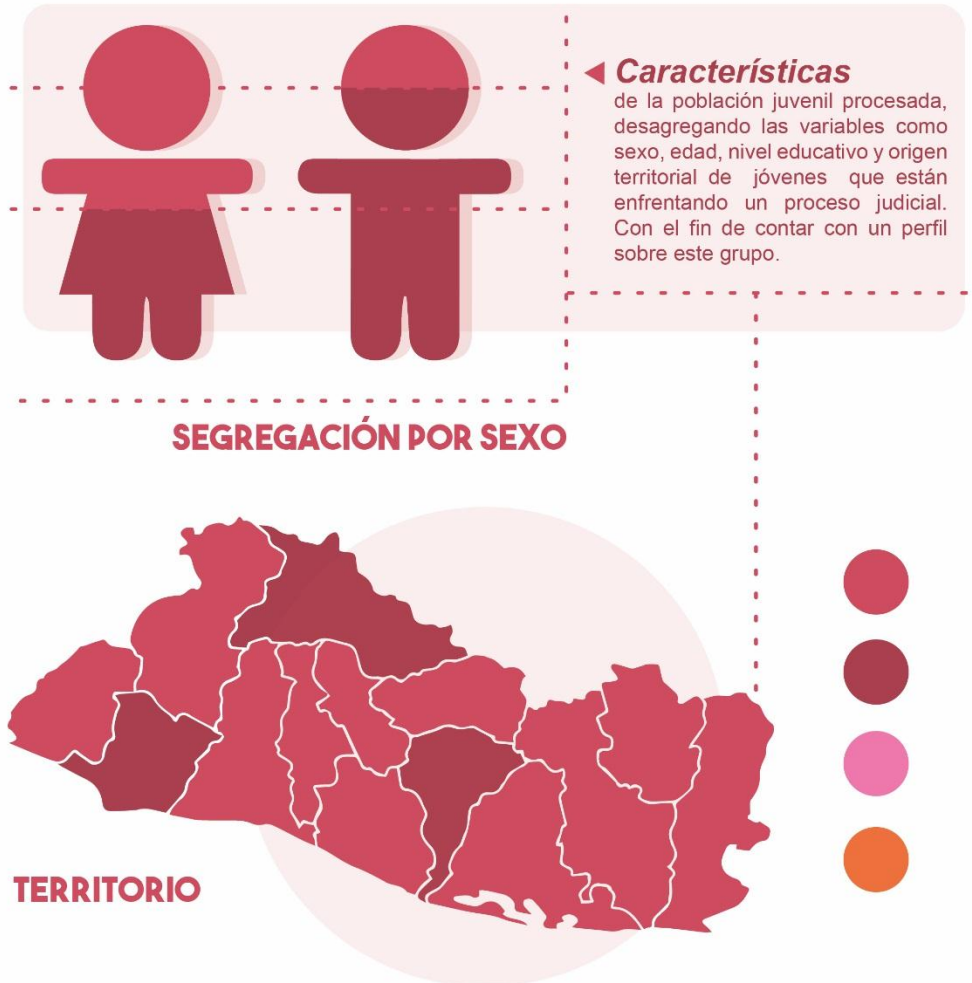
Características

de la población juvenil procesada, desagregando las variables como sexo, edad, nivel educativo y origen territorial de jóvenes que están enfrentando un proceso judicial. Con el fin de contar con un perfil sobre este grupo.

SEGREGACIÓN POR SEXO

TERRITORIO